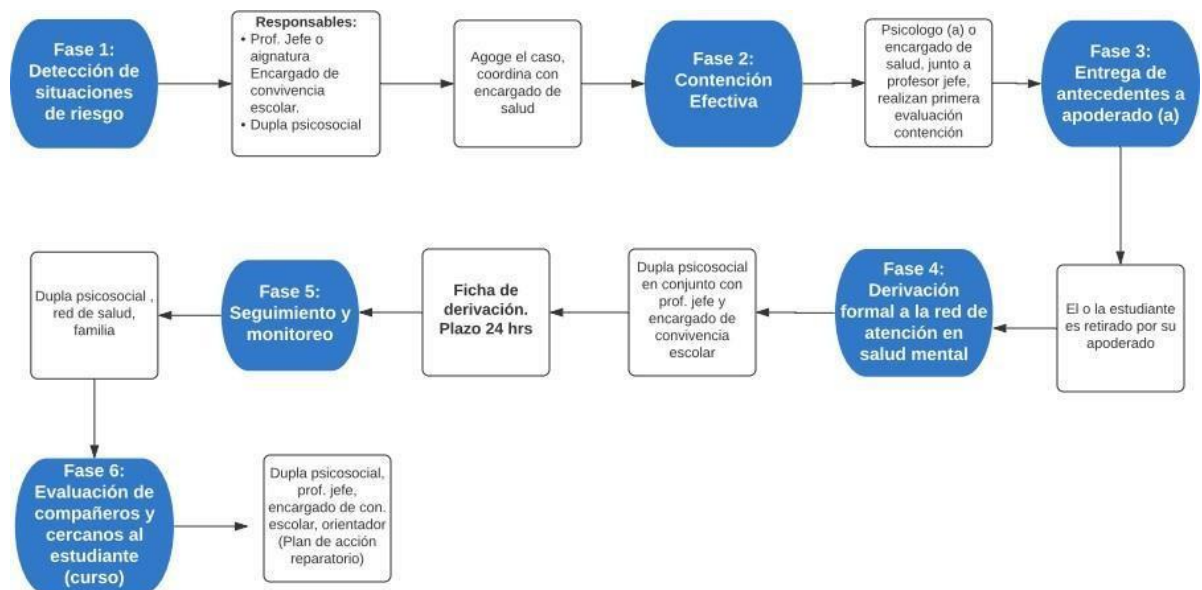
Fase 1: Detección de situaciones de riesgo

Responsables:
• Prof. Jefe o aignatura Encargado de convivencia escolar.
• Dupla psicosocial

Agoge el caso, coordina con encargado de salud

Fase 2: Contención Efectiva

Psicologo (a) o encargado de salud, junto a profesor jefe, realizan primera evaluación contención

Fase 3: Entrega de antecedentes a apoderado (a)

El o la estudiante es retirado por su apoderado

Fase 4: Derivación formal a la red de atención en salud mental

Dupla psicosocial en conjunto con prof. jefe y encargado de convivencia escolar

Ficha de derivación. Plazo 24 hrs

Fase 5: Seguimiento y monitoreo

Dupla psicosocial , red de salud, familia

Fase 6: Evaluación de compañeros y cercanos al estudiante (curso)

Dupla psicosocial, prof. jefe, encargado de con. escolar, orientador (Plan de acción reparatorio)